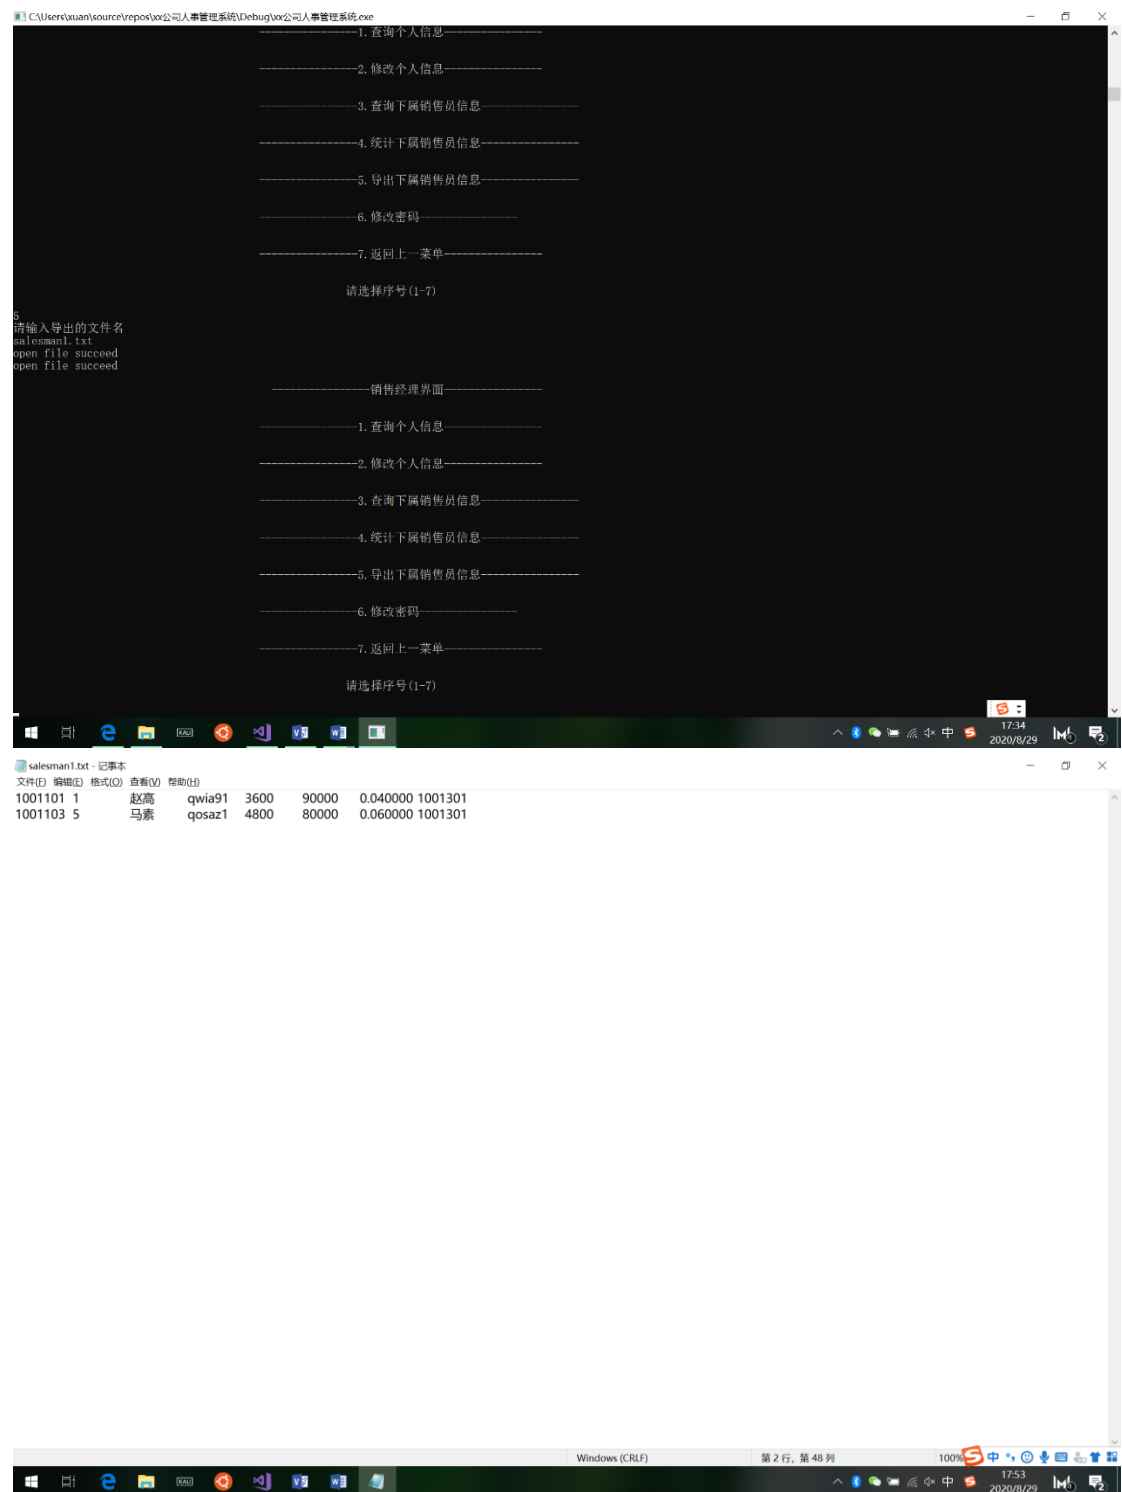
C:\Users\xuan\source\repos\xx公司人事管理系统\Debug\xx公司人事管理系统.exe

----------------1.查询个人信息----------------

----------------2.修改个人信息----------------

----------------3.查询下属销售员信息----------------

----------------4.统计下属销售员信息----------------

----------------5.导出下属销售员信息----------------

----------------6.修改密码----------------

----------------7.返回上一菜单----------------

请选择序号(1-7)

5
请输入导出的文件名
salesman1.txt
open file succeed
open file succeed

----------------销售经理界面----------------

----------------1.查询个人信息----------------

----------------2.修改个人信息----------------

----------------3.查询下属销售员信息----------------

----------------4.统计下属销售员信息----------------

----------------5.导出下属销售员信息----------------

----------------6.修改密码----------------

----------------7.返回上一菜单----------------

请选择序号(1-7)

17:34
2020/8/29

salesman1.txt - 记事本
文件(F) 编辑(E) 格式(O) 查看(V) 帮助(H)
1001101 1 赵高 qwia91 3600 90000 0.040000 1001301
1001103 5 马素 qosaz1 4800 80000 0.060000 1001301

Windows (CRLF) 第 2 行, 第 48 列 100%

中

17:53
2020/8/29